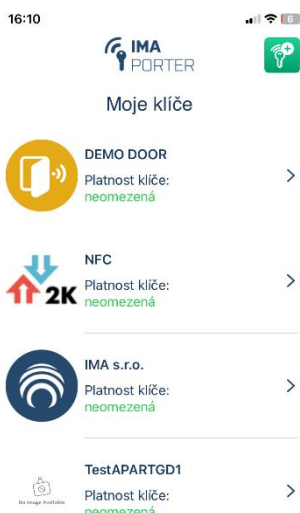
16:10

6

IMA PORTER

Moje klíče

DEMO DOOR
Platnost klíče:
neomezená

2K

NFC
Platnost klíče:
neomezená

IMA s.r.o.
Platnost klíče:
neomezená

No Image Available

TestAPARTGD1
Platnost klíče:
neomezená